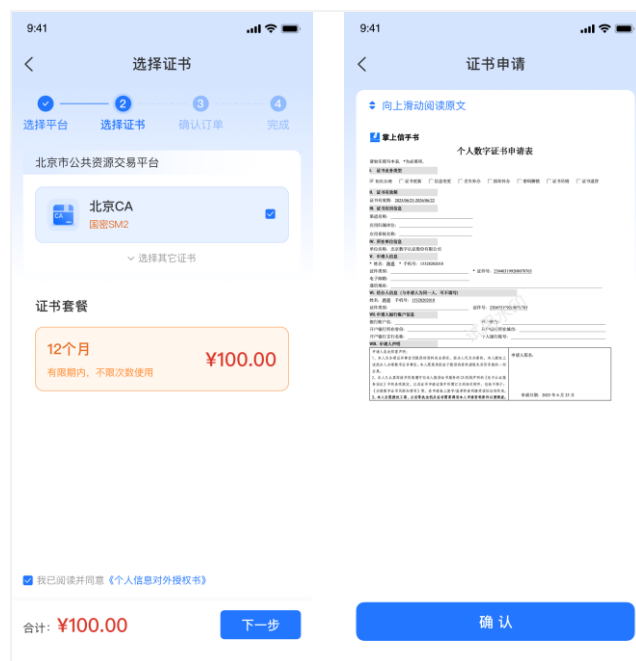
9:41

选择证书

选择平台 选择证书 确认订单 完成

北京市公共资源交易平台

CA

北京CA

国密SM2

选择其它证书

证书套餐

12个月

有限期内，不限次数使用

¥100.00

我已阅读并同意《个人信息对外授权书》

合计: ¥100.00

下一步

9:41

证书申请

向上滑动阅读原文

掌上信手书

个人数字证书申请表

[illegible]

确 认